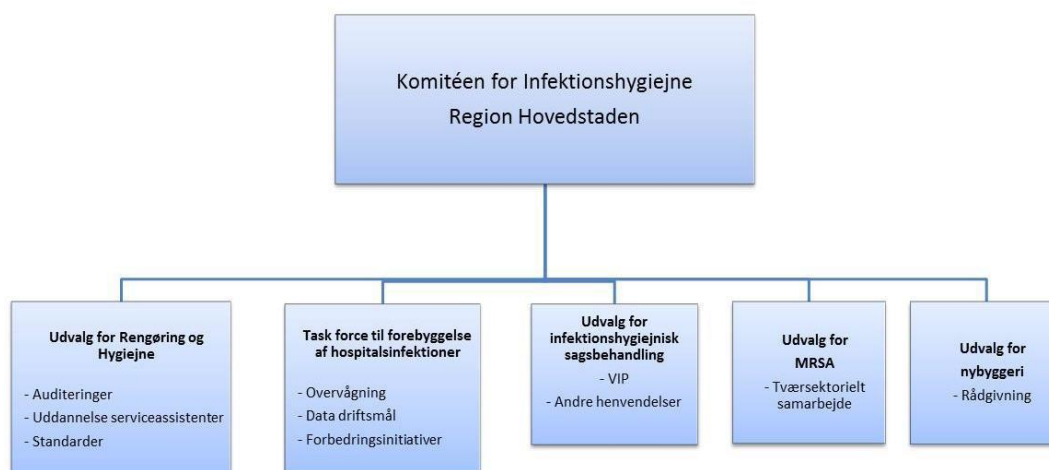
Komitéen for Infektionshygiejne
Region Hovedstaden

Udvalg for Rengøring og Hygiejne
- Auditeringer
- Uddannelse serviceassistenter
- Standarder

Task force til forebyggelse af hospitalsinfektioner
- Overvågning
- Data driftsmål
- Forbedringsinitiativer

Udvalg for infektionshygiejnisk sagsbehandling
- VIP
- Andre henvendelser

Udvalg for MRSA
- Tværsektorielt samarbejde

Udvalg for nybyggeri
- Rådgivning